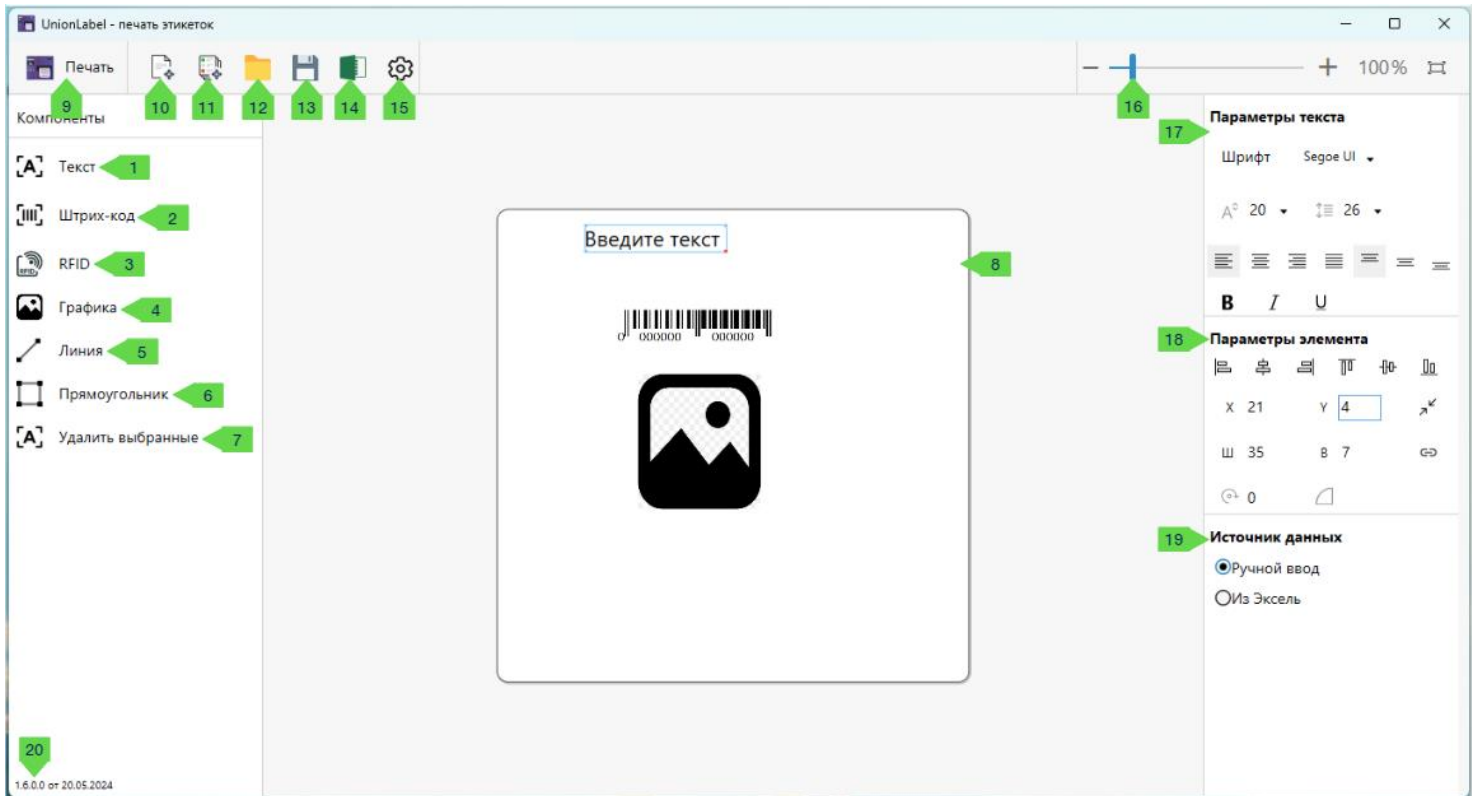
UnionLabel - печать этикеток

Печать

9 10 11 12 13 14 15

− + 100%

16

Компоненты

Текст 1

Штрих-код 2

RFID 3

Графика 4

Линия 5

Прямоугольник 6

Удалить выбранные 7

Введите текст

8

0 000000 000000

Параметры текста

17

Шрифт Segoe UI

20 26

B I U

18 Параметры элемента

X 21 Y 4

Ш 35 В 7

0

19 Источник данных

Ручной ввод

Из Эксель

20

1.6.0.0 от 20.05.2024